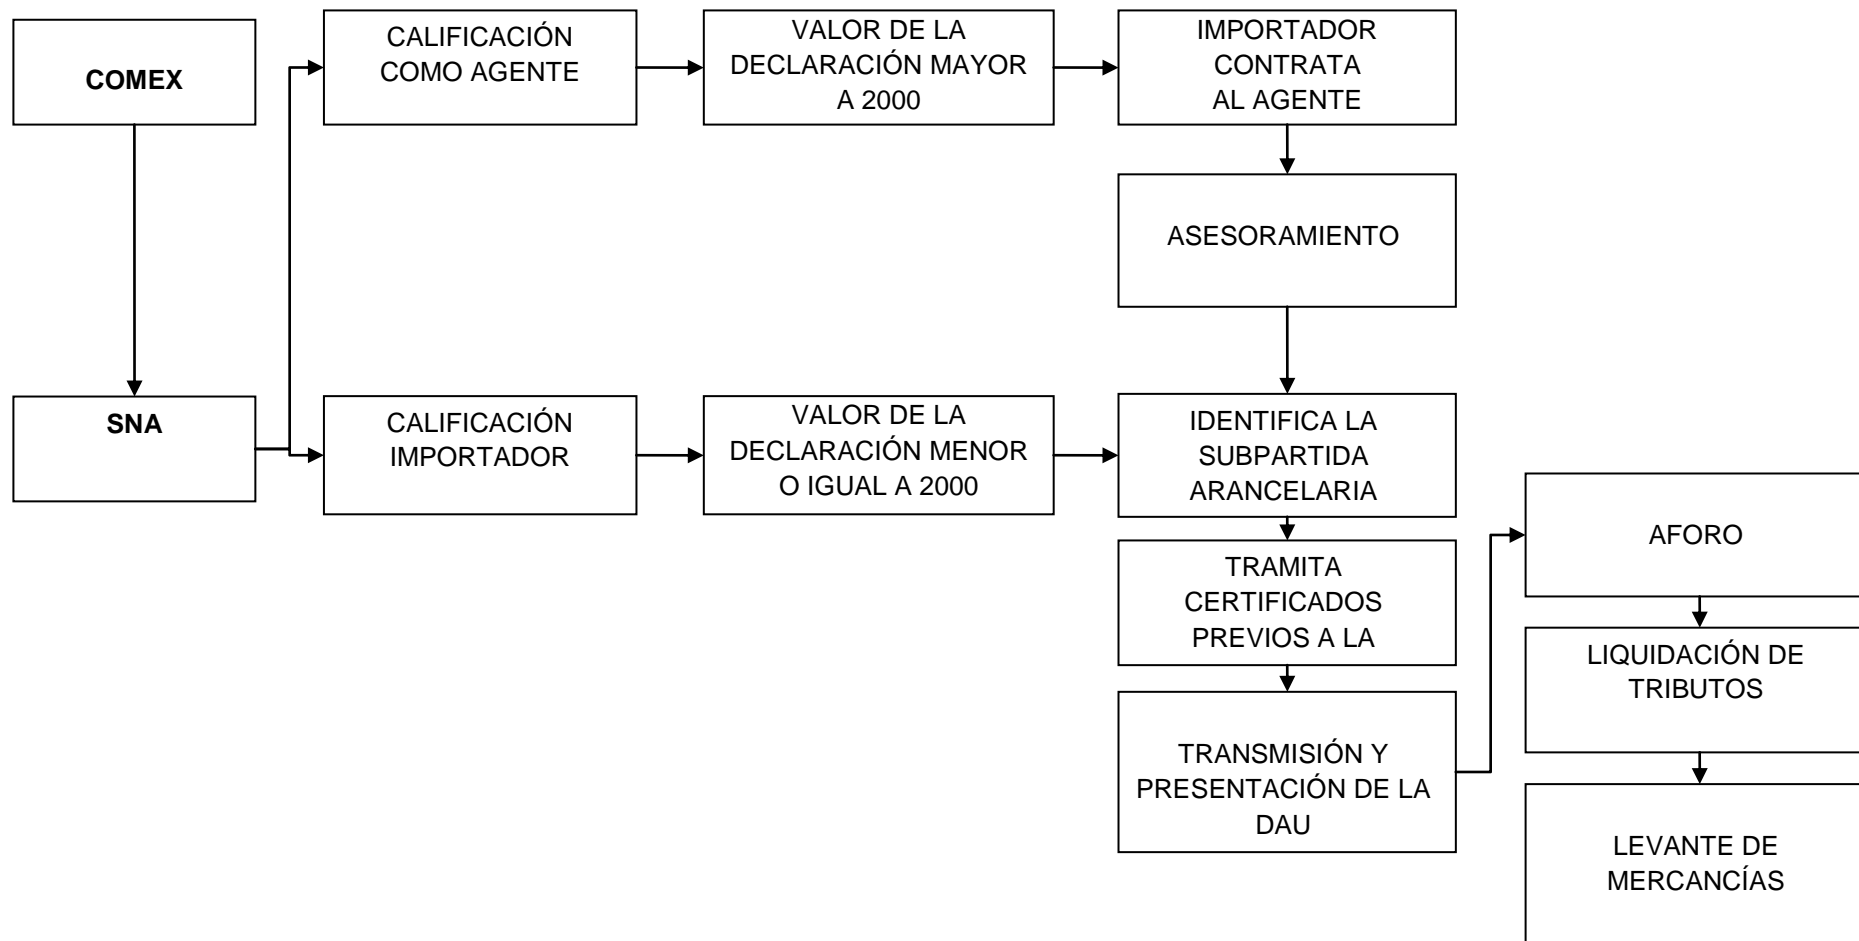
COMEX

CALIFICACIÓN COMO AGENTE

VALOR DE LA DECLARACIÓN MAYOR A 2000

IMPORTADOR CONTRATA AL AGENTE

ASESORAMIENTO

SNA

CALIFICACIÓN IMPORTADOR

VALOR DE LA DECLARACIÓN MENOR O IGUAL A 2000

IDENTIFICA LA SUBPARTIDA ARANCELARIA

TRAMITA CERTIFICADOS PREVIOS A LA

TRANSMISIÓN Y PRESENTACIÓN DE LA DAU

AFORO

LIQUIDACIÓN DE TRIBUTOS

LEVANTE DE MERCANCÍAS